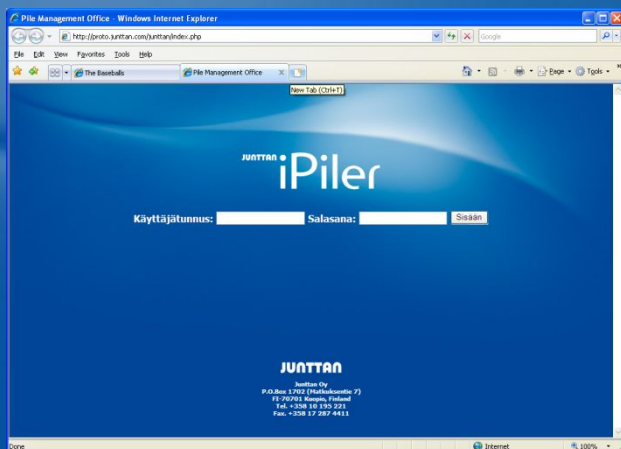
Pile Management Office - Windows Internet Explorer

http://proto.junttan.com/junttan/index.php

Google

File Edit View Favorites Tools Help

The Baseballs

Pile Management Office

New Tab (Ctrl+T)

Page Tools

JUNTTAN iPiler

Käyttäjätunnus: Salasana: Sisään

JUNTTAN

Junttan Oy
P.O.Box 1702 (Matkuksentie 7)
FI-70701 Kuopio, Finland
Tel. +358 10 195 221
Fax. +358 17 287 4411

Done

Internet

100%